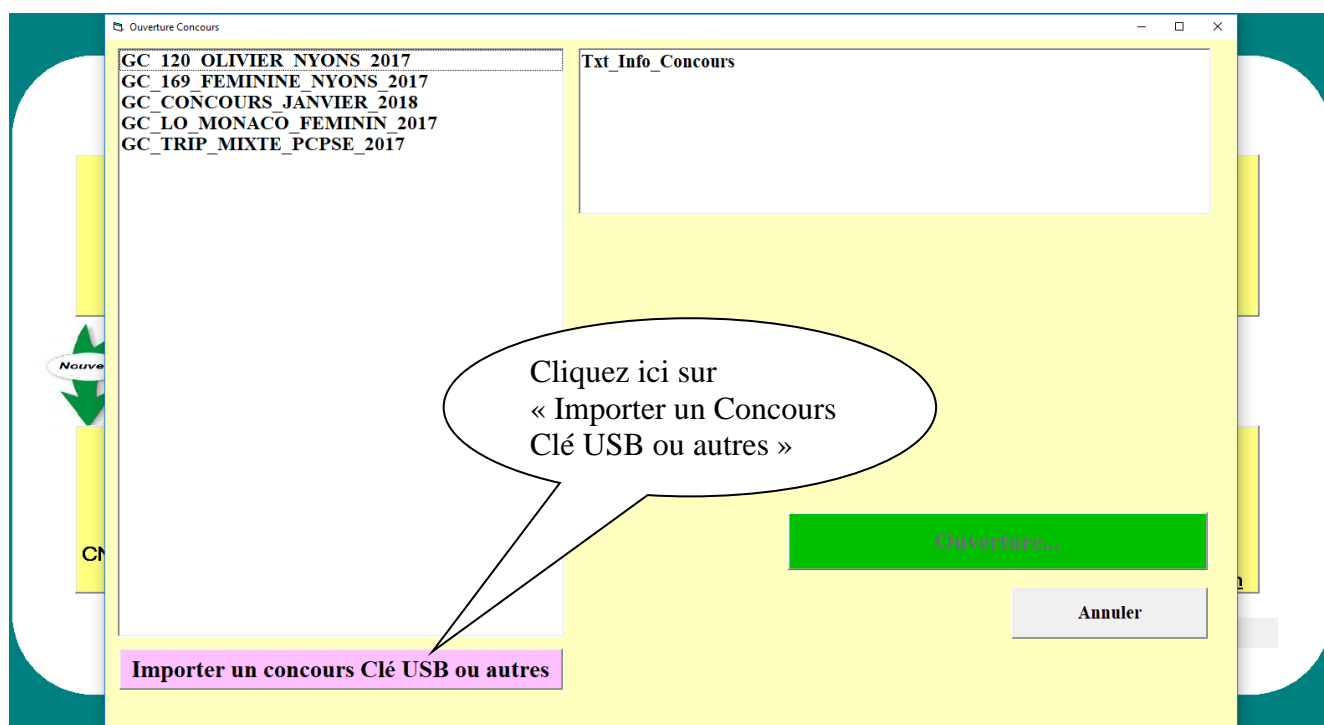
Ouverture Concours

GC_120_OLIVIER_NYONS_2017
GC_169_FEMININE_NYONS_2017
GC_CONCOURS_JANVIER_2018
GC_LO_MONACO_FEMININ_2017
GC_TRIP_MIXTE_PCPSE_2017

Txt_Info_Concours

Nouve

CN

Cliquez ici sur « Importer un Concours Clé USB ou autres »

Ouverture...

Annuler

Importer un concours Clé USB ou autres